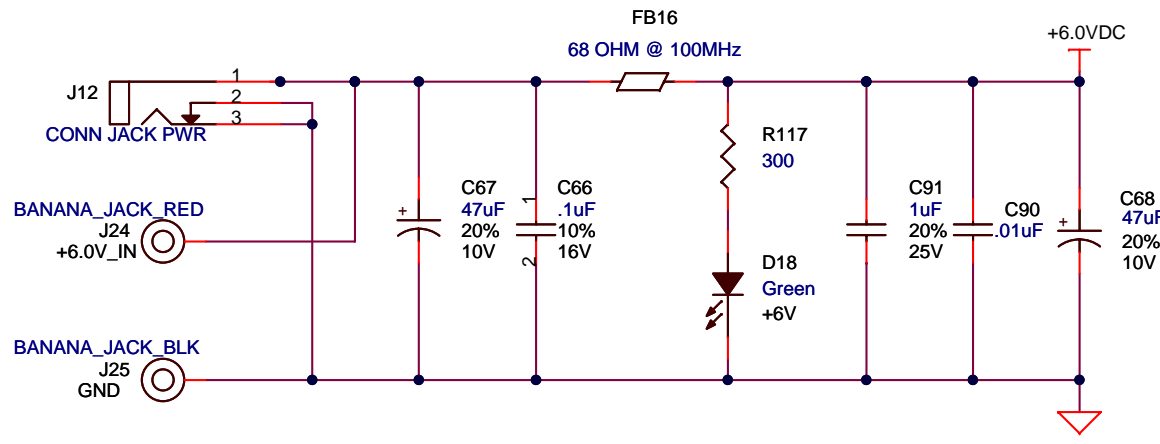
FB16
68 OHM @ 100MHz
+6.0VDC
J12
1
2
3
CONN JACK PWR
BANANA_JACK_RED
J24
+6.0V_IN
BANANA_JACK_BLK
J25
GND
C67
47uF
20%
10V
C66
.1uF
10%
16V
1
2
R117
300
D18
Green
+6V
C91
1uF
20%
25V
C90
.01uF
C68
47uF
20%
10V